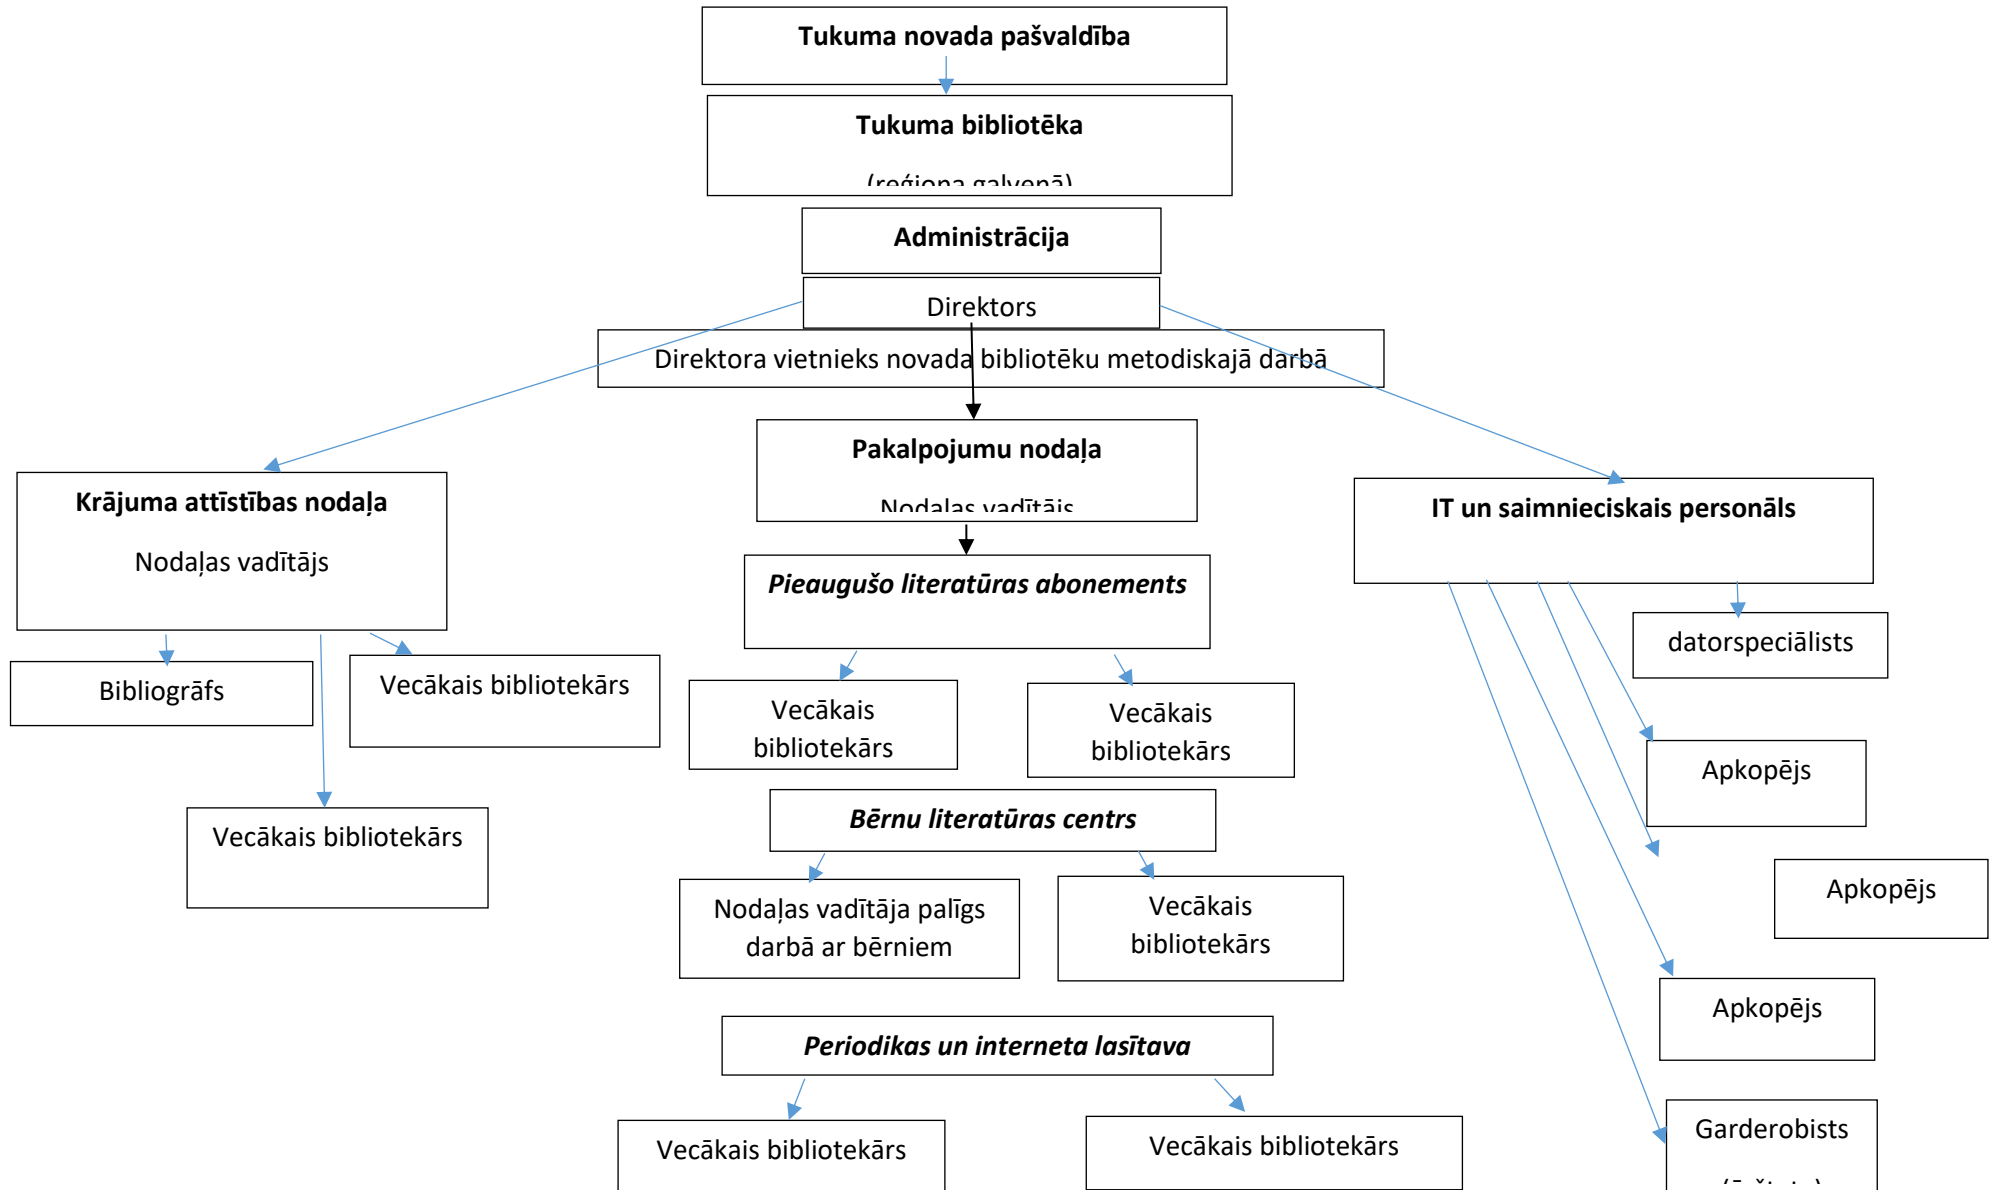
Tukuma novada pašvaldība

Tukuma bibliotēka

(reģiona galvenā)

Administrācija

Direktors

Direktora vietnieks novada bibliotēku metodiskajā darbā

Krājuma attīstības nodaļa

Nodaļas vadītājs

Bibliogrāfs

Vecākais bibliotekārs

Vecākais bibliotekārs

Pakalpojumu nodaļa

Nodaļas vadītājs

Pieaugušo literatūras abonements

Vecākais bibliotekārs

Vecākais bibliotekārs

Bērnu literatūras centrs

Nodaļas vadītāja palīgs darbā ar bērniem

Vecākais bibliotekārs

Periodikas un interneta lasītava

Vecākais bibliotekārs

Vecākais bibliotekārs

IT un saimnieciskais personāls

datorspeciālists

Apkopējs

Apkopējs

Apkopējs

Garderobists

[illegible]